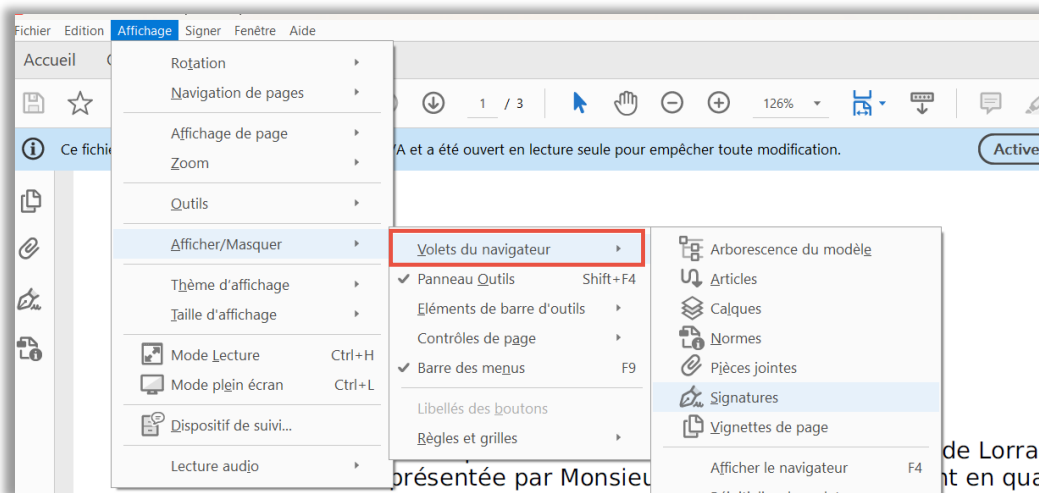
Fichier Edition Affichage Signer Fenêtre Aide

Accueil

1 / 3 126%

Ce fichie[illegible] /A et a été ouvert en lecture seule pour empêcher toute modification. Active

Rotation
Navigation de pages
Affichage de page
Zoom
Outils
Afficher/Masquer
Thème d'affichage
Taille d'affichage
Mode Lecture Ctrl+H
Mode plein écran Ctrl+L
Dispositif de suivi...
Lecture audio

Volets du navigateur
Panneau Outils Shift+F4
Eléments de barre d'outils
Contrôles de page
Barre des menus F9
Libellés des boutons
Règles et grilles

Arborescence du modèle
Articles
Calques
Normes
Pièces jointes
Signatures
Vignettes de page
Afficher le navigateur F4

de Lorra
présentée par Monsieu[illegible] nt en qua